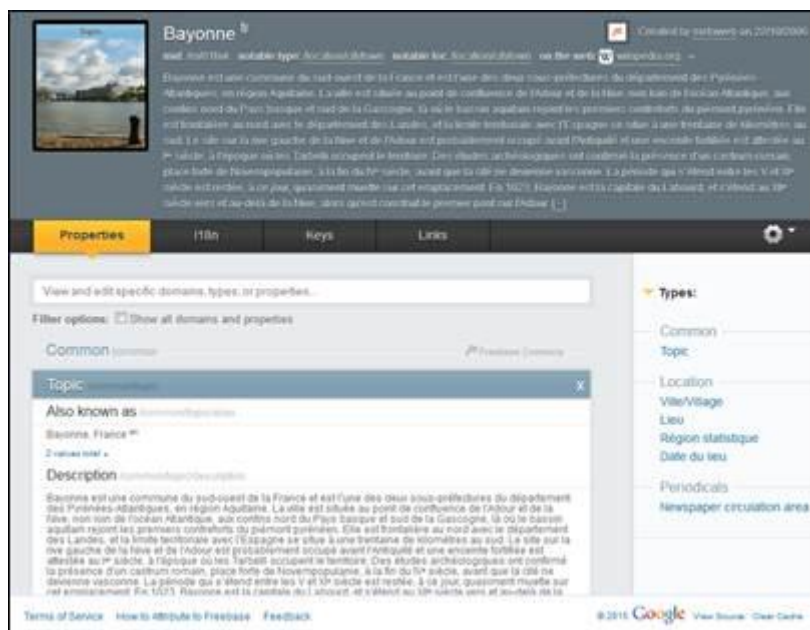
Bayonne

Created by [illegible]

mid: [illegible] notable type: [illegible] notable for: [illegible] on the web: wikipedia.org

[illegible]

Properties | I18n | Keys | Links

View and edit specific domains, types, or properties...

Filter options: Show all domains and properties

Common /common

Freebase Commons

Topic /common/topic

Also known as /common/topic/alias

Bayonne, France

2 values total »

Description /common/topic/description

Bayonne est une commune du sud-ouest de la France et est l'une des deux sous-préfectures du département des Pyrénées-Atlantiques, en région Aquitaine. La ville est située au point de confluence de l'Adour et de la Nive, non loin de l'océan Atlantique, aux confins nord du Pays basque et sud de la Gascogne, là où le bassin aquitain rejoint les premiers contreforts du piémont pyrénéen. Elle est frontalière au nord avec le département des Landes, et la limite territoriale avec l'Espagne se situe à une trentaine de kilomètres au sud. Le site sur la rive gauche de la Nive et de l'Adour est probablement occupé avant l'Antiquité et une enceinte fortifiée est attestée au Ier siècle, à l'époque où les Tarbelli occupent le territoire. Des études archéologiques ont confirmé la présence d'un castrum romain, place forte de Novempopulanie, à la fin du IVe siècle, avant que la cité ne devienne vasconne. La période qu'a s'étend entre les V et IXe siècle est restée, à ce jour, quasiment muette sur cet emplacement. En 1023, Bayonne est la capitale du Labourd, et s'étend au XIIe siècle vers et au-delà de la

Types:

Common

Topic

Location

Ville/Village

Lieu

Région statistique

Date du lieu

Periodicals

Newspaper circulation area

Terms of Service How to Attribute to Freebase Feedback

© 2015 Google View Source Clear Cache